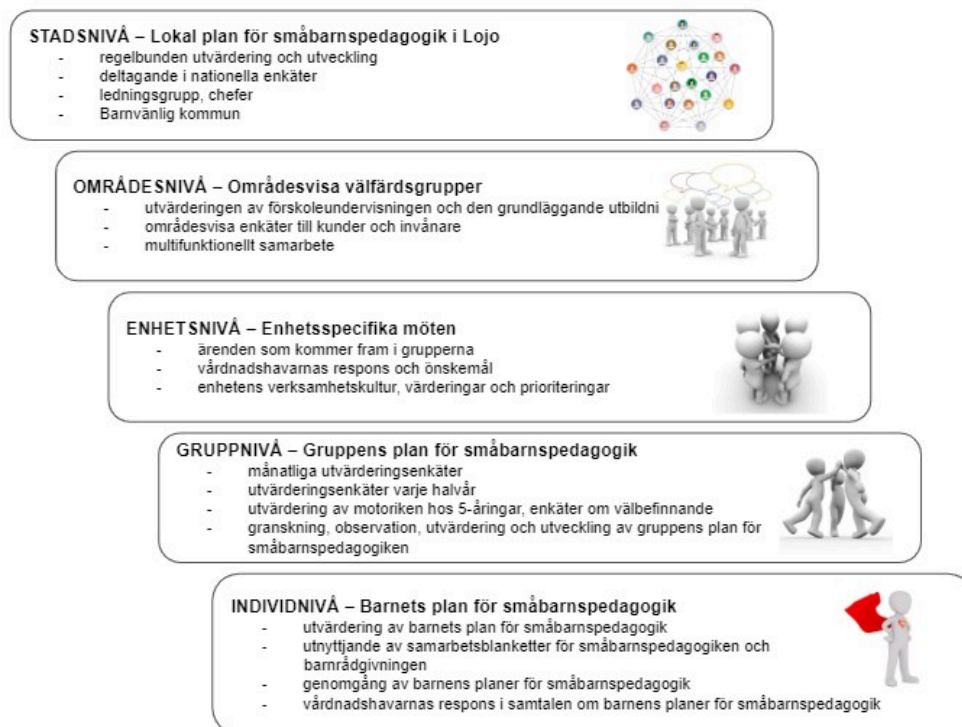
STADSNIVÅ – Lokal plan för småbarnspedagogik i Lojo
- regelbunden utvärdering och utveckling
- deltagande i nationella enkäter
- ledningsgrupp, chefer
- Barnvänlig kommun

OMRÅDESNIVÅ – Områdesvisa välfärdsgrupper
- utvärderingen av förskoleundervisningen och den grundläggande utbildni
- områdesvisa enkäter till kunder och invånare
- multifunktionellt samarbete

ENHETSNIVÅ – Enhetsspecifika möten
- ärenden som kommer fram i grupperna
- vårdnadshavarnas respons och önskemål
- enhetens verksamhetskultur, värderingar och prioriteringar

GRUPPNIVÅ – Gruppens plan för småbarnspedagogik
- månatliga utvärderingsenkäter
- utvärderingsenkäter varje halvår
- utvärdering av motoriken hos 5-åringar, enkäter om välbefinnande
- granskning, observation, utvärdering och utveckling av gruppens plan för småbarnspedagogiken

INDIVIDNIVÅ – Barnets plan för småbarnspedagogik
- utvärdering av barnets plan för småbarnspedagogik
- utnyttjande av samarbetsblanketter för småbarnspedagogiken och barnrådgivningen
- genomgång av barnens planer för småbarnspedagogik
- vårdnadshavarnas respons i samtalen om barnens planer för småbarnspedagogik